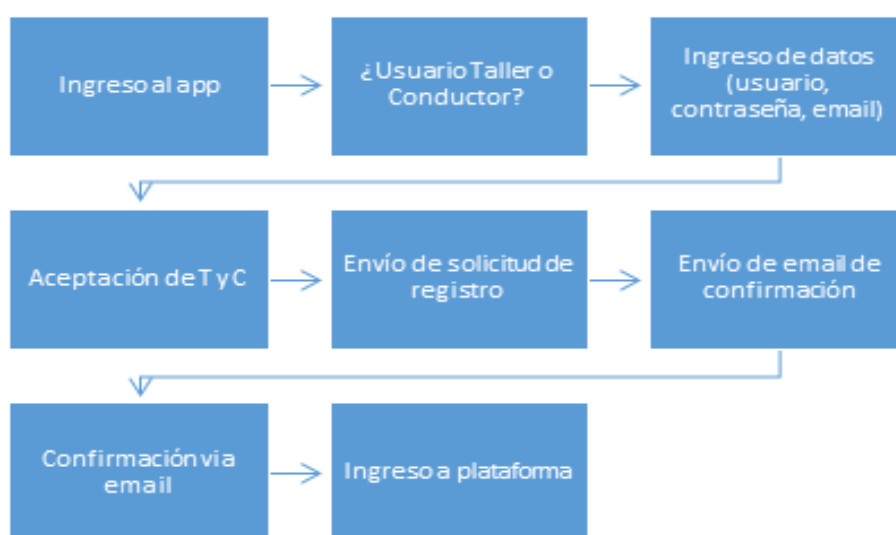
Ingreso al app

¿Usuario Taller o Conductor?

Ingreso de datos (usuario, contraseña, email)

Aceptación de T y C

Envío de solicitud de registro

Envío de email de confirmación

Confirmación via email

Ingreso a plataforma